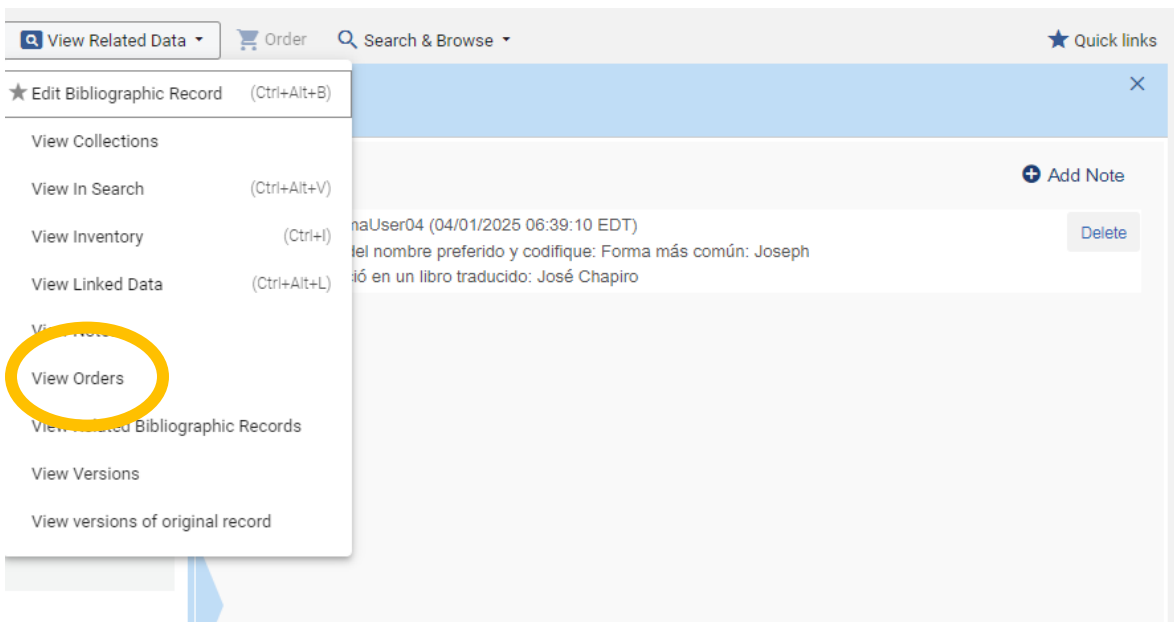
View Related Data
Order
Search & Browse
Quick links

Edit Bibliographic Record (Ctrl+Alt+B)
View Collections
View In Search (Ctrl+Alt+V)
View Inventory (Ctrl+I)
View Linked Data (Ctrl+Alt+L)
V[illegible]
View Orders
View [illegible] Bibliographic Records
View Versions
View versions of original record

Add Note
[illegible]maUser04 (04/01/2025 06:39:10 EDT)
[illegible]del nombre preferido y codifique: Forma más común: Joseph
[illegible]ió en un libro traducido: José Chapiro
Delete